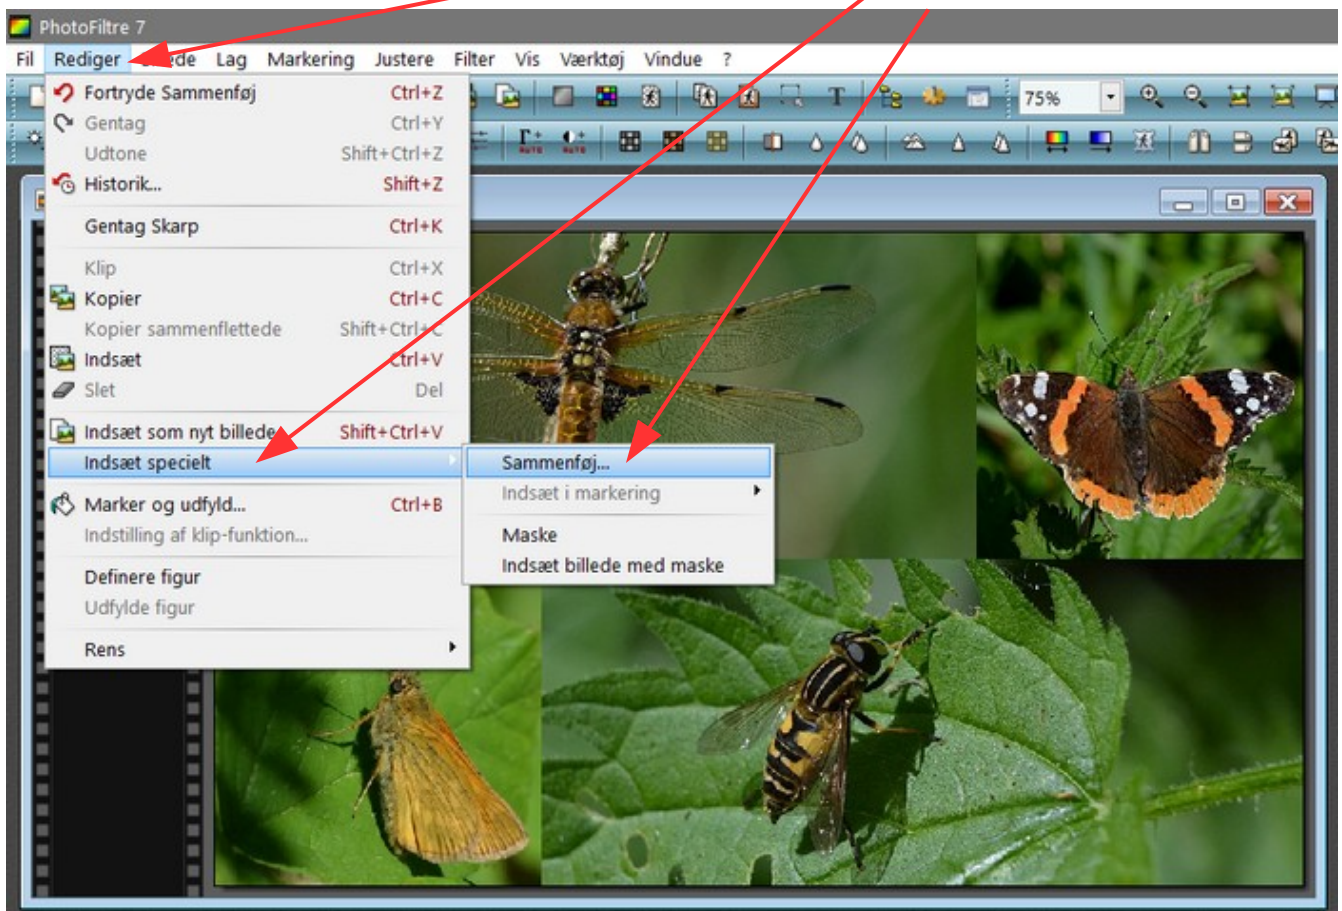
PhotoFiltre 7

Fil Rediger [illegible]ede Lag Markering Justere Filter Vis Værktøj Vindue ?

75%

Fortryde Sammenføj Ctrl+Z
Gentag Ctrl+Y
Udtone Shift+Ctrl+Z
Historik... Shift+Z

Gentag Skarp Ctrl+K

Klip Ctrl+X
Kopier Ctrl+C
Kopier sammenflettede Shift+Ctrl+C
Indsæt Ctrl+V
Slet Del

Indsæt som nyt billede Shift+Ctrl+V
Indsæt specielt

Marker og udfyld... Ctrl+B
Indstilling af klip-funktion...

Definere figur
Udfylde figur

Rens

Sammenføj...
Indsæt i markering

Maske
Indsæt billede med maske